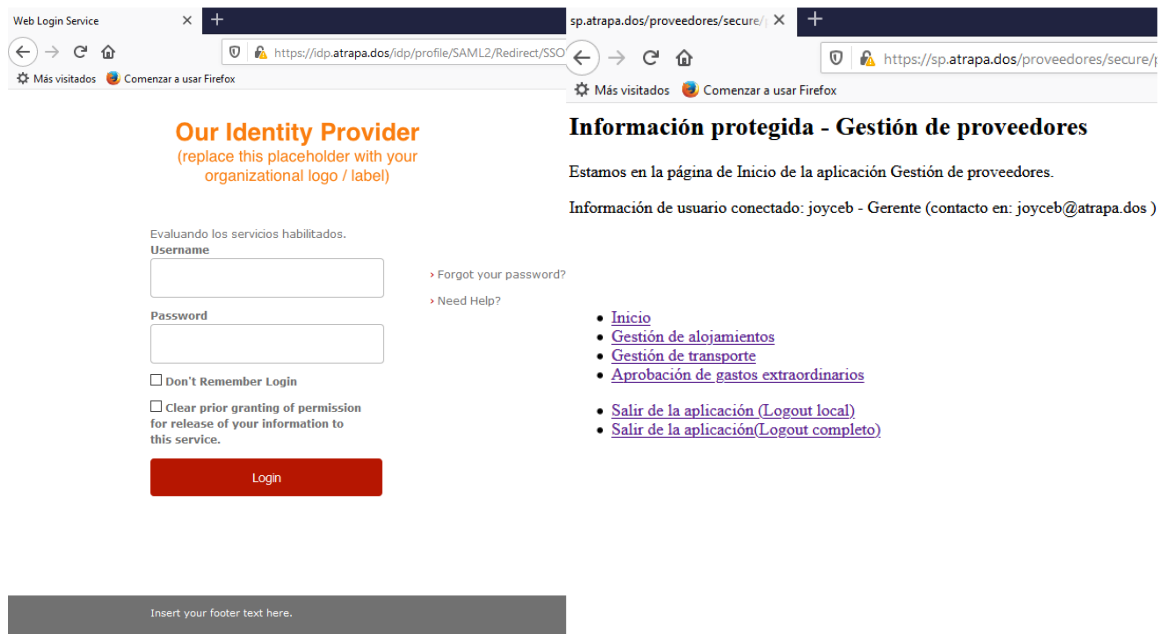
Web Login Service ×

https://idp.atrapa.dos/idp/profile/SAML2/Redirect/SSO

Más visitados Comenzar a usar Firefox

Our Identity Provider
(replace this placeholder with your organizational logo / label)

Evaluando los servicios habilitados.
Username

› Forgot your password?

› Need Help?

Password

Don't Remember Login

Clear prior granting of permission for release of your information to this service.

Login

Insert your footer text here.

sp.atrapa.dos/proveedores/secure/ ×

https://sp.atrapa.dos/proveedores/secure/

Más visitados Comenzar a usar Firefox

Información protegida - Gestión de proveedores

Estamos en la página de Inicio de la aplicación Gestión de proveedores.

Información de usuario conectado: joyceb - Gerente (contacto en: joyceb@atrapa.dos )

- Inicio
- Gestión de alojamientos
- Gestión de transporte
- Aprobación de gastos extraordinarios

- Salir de la aplicación (Logout local)
- Salir de la aplicación(Logout completo)